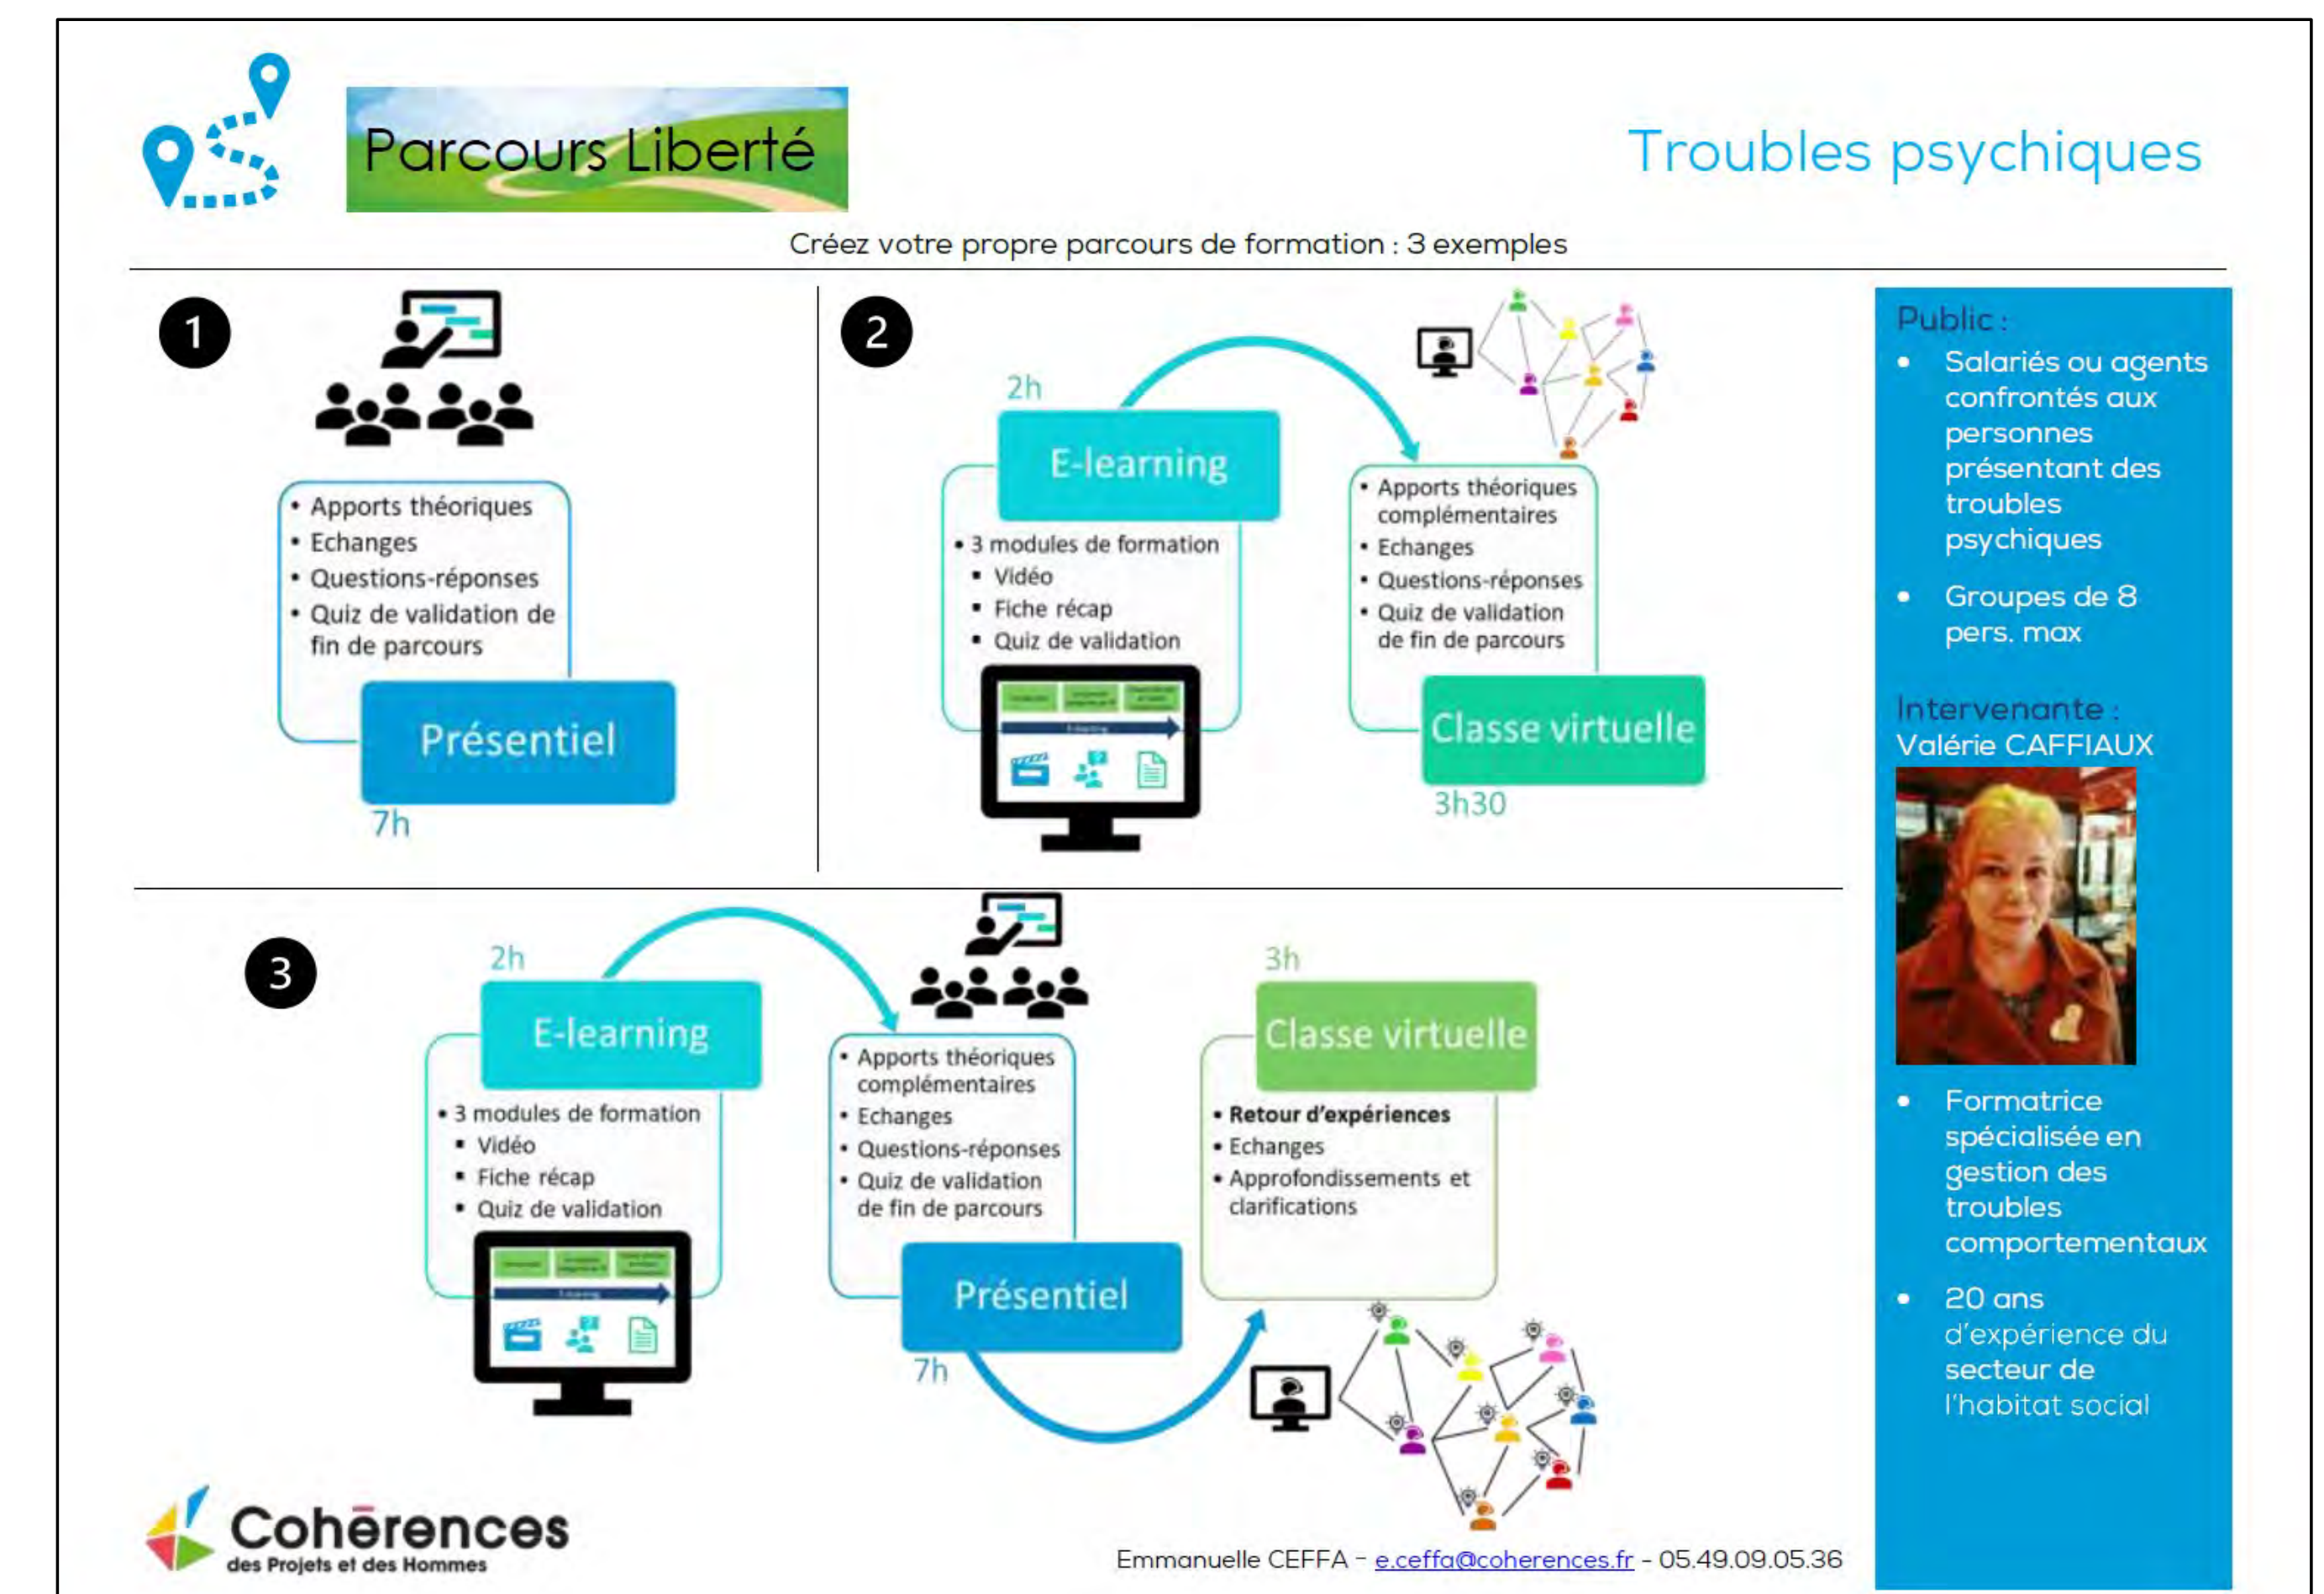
Parcours Liberté

Troubles psychiques

Créez votre propre parcours de formation : 3 exemples

1

• Apports théoriques
• Echanges
• Questions-réponses
• Quiz de validation de fin de parcours

Présentiel

7h

2

2h

E-learning

• 3 modules de formation
• Vidéo
• Fiche récap
• Quiz de validation

• Apports théoriques complémentaires
• Echanges
• Questions-réponses
• Quiz de validation de fin de parcours

Classe virtuelle

3h30

3

2h

E-learning

• 3 modules de formation
• Vidéo
• Fiche récap
• Quiz de validation

• Apports théoriques complémentaires
• Echanges
• Questions-réponses
• Quiz de validation de fin de parcours

Présentiel

7h

3h

Classe virtuelle

• **Retour d'expériences**
• Echanges
• Approfondissements et clarifications

Public :
• Salariés ou agents confrontés aux personnes présentant des troubles psychiques
• Groupes de 8 pers. max

Intervenante :
Valérie CAFFIAUX

• Formatrice spécialisée en gestion des troubles comportementaux
• 20 ans d'expérience du secteur de l'habitat social

Cohérences
des Projets et des Hommes

Emmanuelle CEFFA - e.ceffa@coherences.fr - 05.49.09.05.36